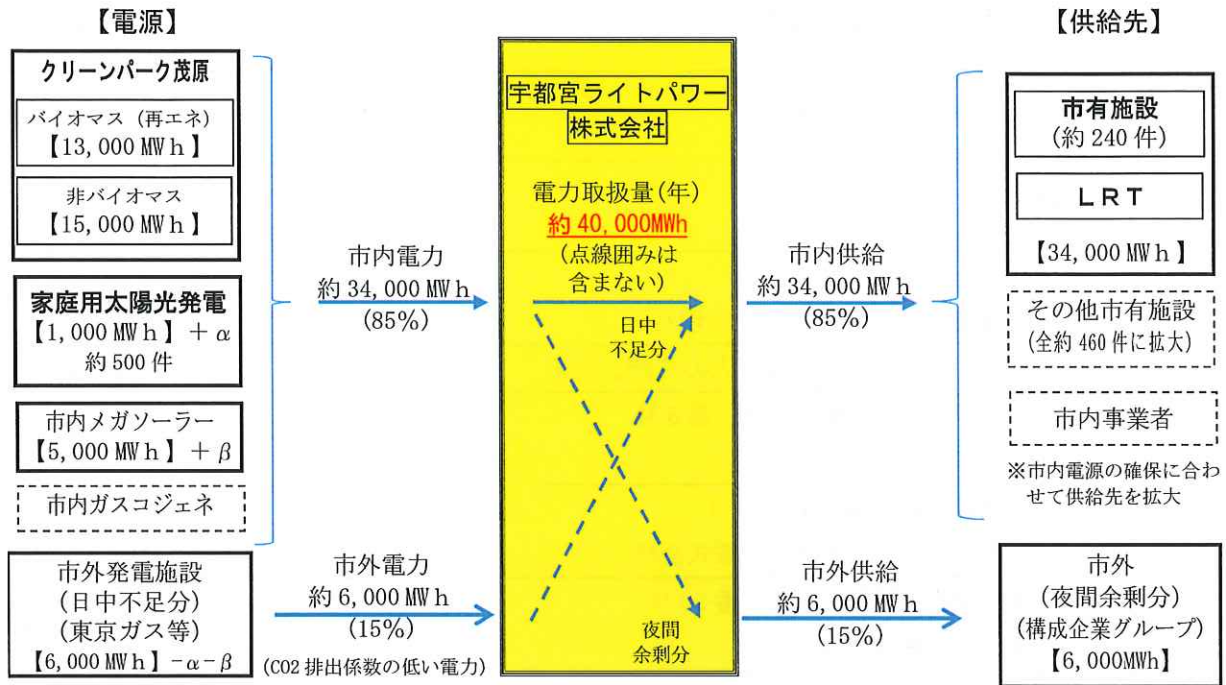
【電源】

クリーンパーク茂原

バイオマス（再エネ）
【13,000 MWｈ】

非バイオマス
【15,000 MWｈ】

家庭用太陽光発電
【1,000 MWｈ】＋$\alpha$
約 500 件

市内メガソーラー
【5,000 MWｈ】＋$\beta$

市内ガスコジェネ

市外発電施設
（日中不足分）
（東京ガス等）
【6,000 MWｈ】$-\alpha-\beta$

市内電力
約 34,000 MWｈ
（85%）

市外電力
約 6,000 MWｈ
（15%）
（CO2 排出係数の低い電力）

宇都宮ライトパワー
株式会社

電力取扱量（年）
約 40,000MWh
（点線囲みは
含まない）

日中
不足分

夜間
余剰分

市内供給
約 34,000 MWｈ
（85%）

市外供給
約 6,000 MWｈ
（15%）

【供給先】

市有施設
（約 240 件）

ＬＲＴ

【34,000 MWｈ】

その他市有施設
（全約 460 件に拡大）

市内事業者

※市内電源の確保に合わせて供給先を拡大

市外
（夜間余剰分）
（構成企業グループ）
【6,000MWh】